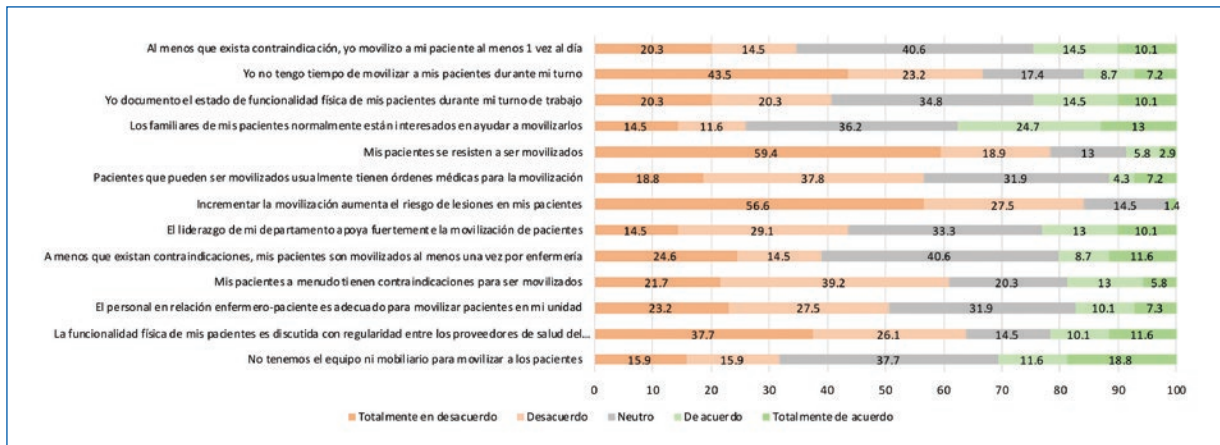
Al menos que exista contraindicación, yo movilizo a mi paciente al menos 1 vez al día 20.3 14.5 40.6 14.5 10.1

Yo no tengo tiempo de movilizar a mis pacientes durante mi turno 43.5 23.2 17.4 8.7 7.2

Yo documento el estado de funcionalidad física de mis pacientes durante mi turno de trabajo 20.3 20.3 34.8 14.5 10.1

Los familiares de mis pacientes normalmente están interesados en ayudar a movilizarlos 14.5 11.6 36.2 24.7 13

Mis pacientes se resisten a ser movilizados 59.4 18.9 13 5.8 2.9

Pacientes que pueden ser movilizados usualmente tienen órdenes médicas para la movilización 18.8 37.8 31.9 4.3 7.2

Incrementar la movilización aumenta el riesgo de lesiones en mis pacientes 56.6 27.5 14.5 1.4

El liderazgo de mi departamento apoya fuertemente la movilización de pacientes 14.5 29.1 33.3 13 10.1

A menos que existan contraindicaciones, mis pacientes son movilizados al menos una vez por enfermería 24.6 14.5 40.6 8.7 11.6

Mis pacientes a menudo tienen contraindicaciones para ser movilizados 21.7 39.2 20.3 13 5.8

El personal en relación enfermero-paciente es adecuado para movilizar pacientes en mi unidad 23.2 27.5 31.9 10.1 7.3

La funcionalidad física de mis pacientes es discutida con regularidad entre los proveedores de salud del... 37.7 26.1 14.5 10.1 11.6

No tenemos el equipo ni mobiliario para movilizar a los pacientes 15.9 15.9 37.7 11.6 18.8

0 10 20 30 40 50 60 70 80 90 100

Totalmente en desacuerdo Desacuerdo Neutro De acuerdo Totalmente de acuerdo